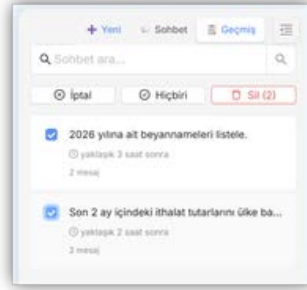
+ Yeni Sohbet Geçmiş

Sohbet ara...

İptal Hiçbiri Sil (2)

2026 yılına ait beyannameleri listele.
yaklaşık 3 saat sonra
2 mesaj

Son 2 ay içindeki ithalat tutarlarını ülke ba...
yaklaşık 2 saat sonra
3 mesaj